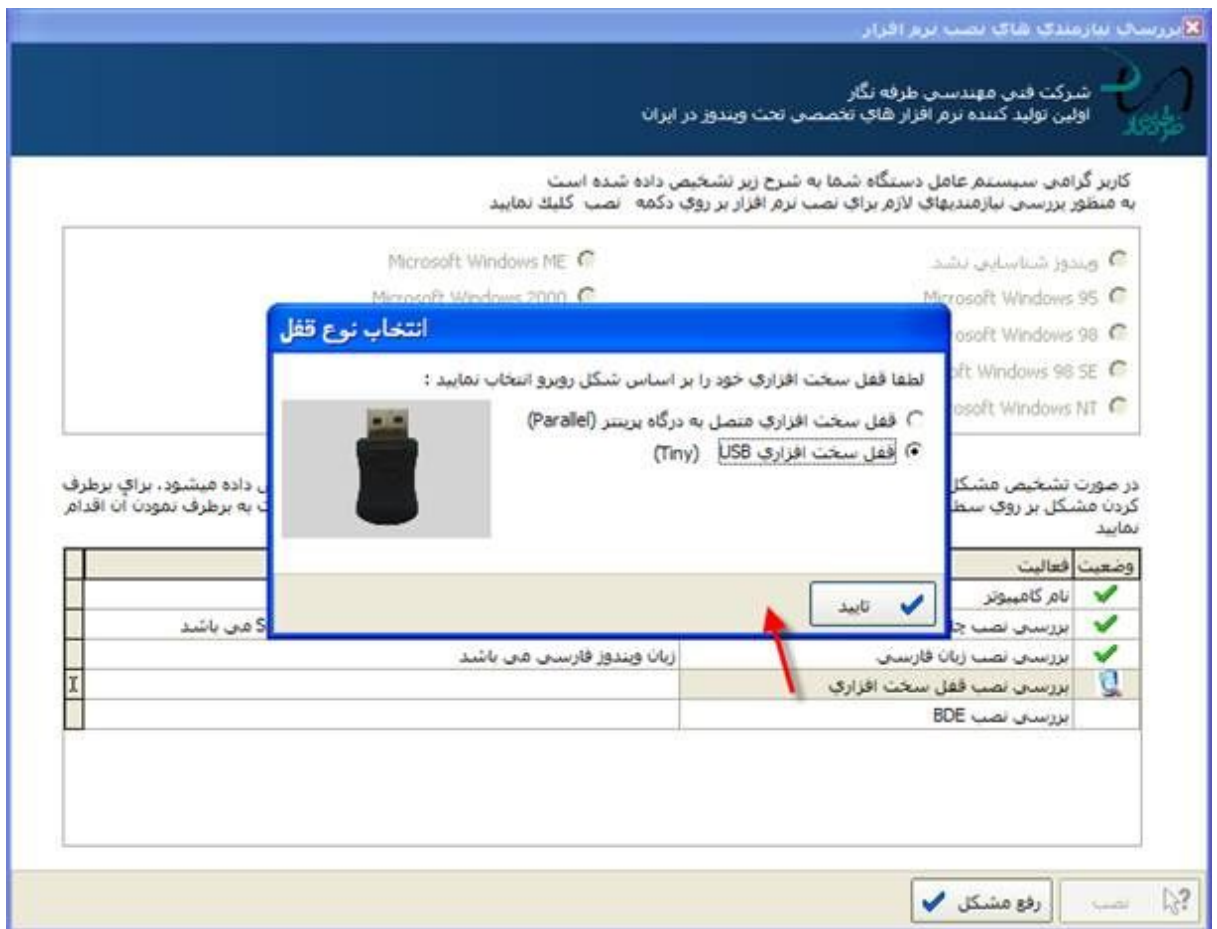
بررسی نیازمندی های نصب نرم افزار

شرکت فنی مهندسی طرفه نگار
اولین تولید کننده نرم افزار های تخصصی تحت ویندوز در ایران

طرفه نگار

کاربر گرامی سیستم عامل دستگاه شما به شرح زیر تشخیص داده شده است
به منظور بررسی نیازمندیهای لازم برای نصب نرم افزار بر روی دکمه نصب کلیک نمایید

ویندوز شناسایی نشد
Microsoft Windows 95
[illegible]osoft Windows 98
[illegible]ft Windows 98 SE
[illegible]osoft Windows NT
Microsoft Windows ME
Microsoft Windows 2000

انتخاب نوع قفل

لطفا قفل سخت افزاری خود را بر اساس شکل روبرو انتخاب نمایید :

قفل سخت افزاری متصل به درگاه پرینتر (Parallel)
قفل سخت افزاری USB (Tiny)

تایید

در صورت تشخیص مشکل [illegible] داده میشود، برای برطرف کردن مشکل بر روی سط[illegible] به برطرف نمودن آن اقدام نمایید

| وضعیت | فعالیت | |
|---|---|---|
| | نام کامپیوتر | |
| | بررسی نصب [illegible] | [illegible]S می باشد |
| | بررسی نصب زبان فارسی | زبان ویندوز فارسی می باشد |
| | بررسی نصب قفل سخت افزاری | |
| | بررسی نصب BDE | |

رفع مشکل
نصب